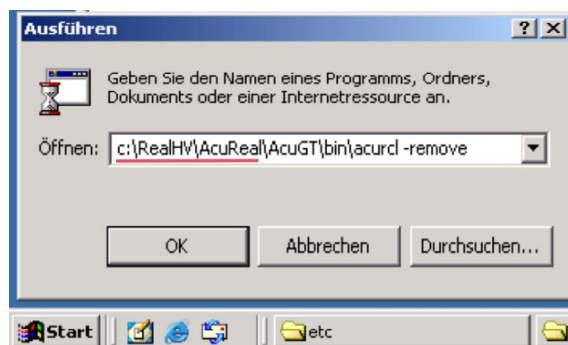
Ausführen

?

X

Geben Sie den Namen eines Programms, Ordners, Dokuments oder einer Internetressource an.

Öffnen: c:\RealHV\AcuReal\AcuGT\bin\acurcl -remove

OK

Abbrechen

Durchsuchen...

Start

etc